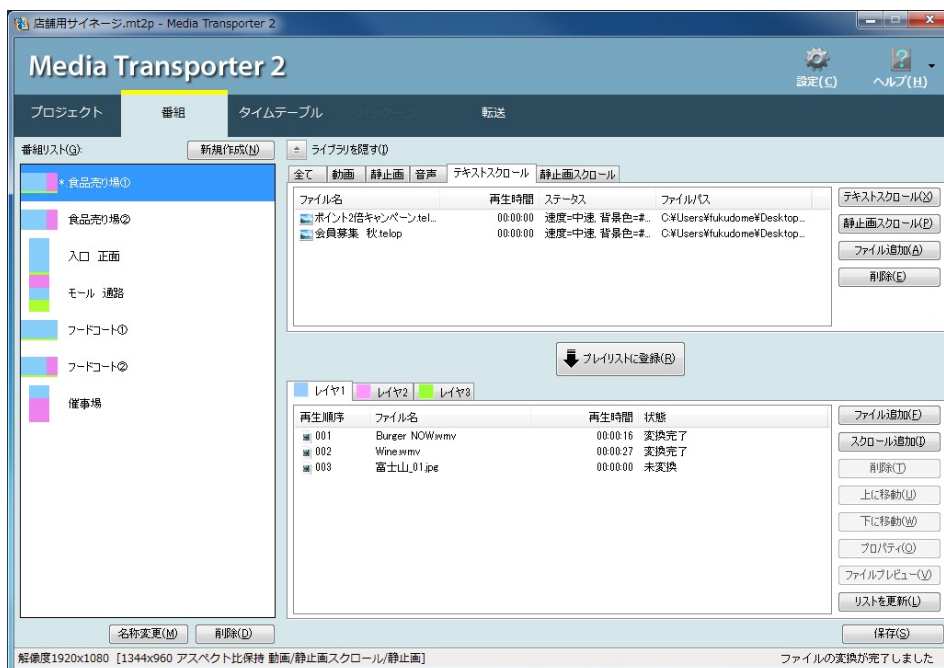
店舗用サイネージ.mt2p - Media Transporter 2

Media Transporter 2

設定(C) ヘルプ(H)

プロジェクト 番組 タイムテーブル パッケージ 転送

番組リスト(G): 新規作成(N)

* 食品売り場①
食品売り場②
入口 正面
モール 通路
フードコート①
フードコート②
催事場

名称変更(M) 削除(D)

ライブラリを隠す(I)

全て 動画 静止画 音声 テキストスクロール 静止画スクロール

| ファイル名 | 再生時間 | ステータス | ファイルパス |
|---|---|---|---|
| ポイント2倍キャンペーン.tel... | 00:00:00 | 速度=中速, 背景色=#... | C:¥Users¥fukudome¥Desktop... |
| 会員募集 秋.telop | 00:00:00 | 速度=中速, 背景色=#... | C:¥Users¥fukudome¥Desktop... |

テキストスクロール(X)
静止画スクロール(P)
ファイル追加(A)
削除(E)

プレイリストに登録(R)

レイヤ1 レイヤ2 レイヤ3

| 再生順序 | ファイル名 | 再生時間 | 状態 |
|---|---|---|---|
| 001 | Burger NOW.wmv | 00:00:16 | 変換完了 |
| 002 | Wine.wmv | 00:00:27 | 変換完了 |
| 003 | 富士山_01.jpg | 00:00:00 | 未変換 |

ファイル追加(F)
スクロール追加(I)
削除(T)
上に移動(U)
下に移動(W)
プロパティ(O)
ファイルプレビュー(V)
リストを更新(L)

保存(S)

解像度1920x1080 [1344x960 アスペクト比保持 動画/静止画スクロール/静止画]

ファイルの変換が完了しました